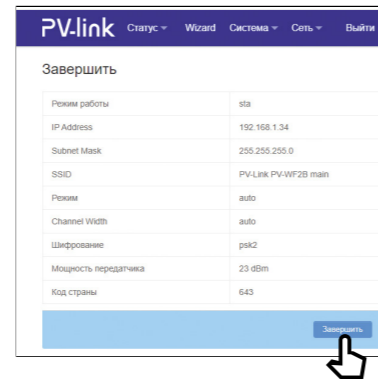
PV-link Статус Wizard Система Сеть Выйти

Завершить

| | |
|---|---|
| Режим работы | sta |
| IP Address | 192.168.1.34 |
| Subnet Mask | 255.255.255.0 |
| SSID | PV-Link PV-WF2B main |
| Режим | auto |
| Channel Width | auto |
| Шифрование | psk2 |
| Мощность передатчика | 23 dBm |
| Код страны | 643 |

Завершить